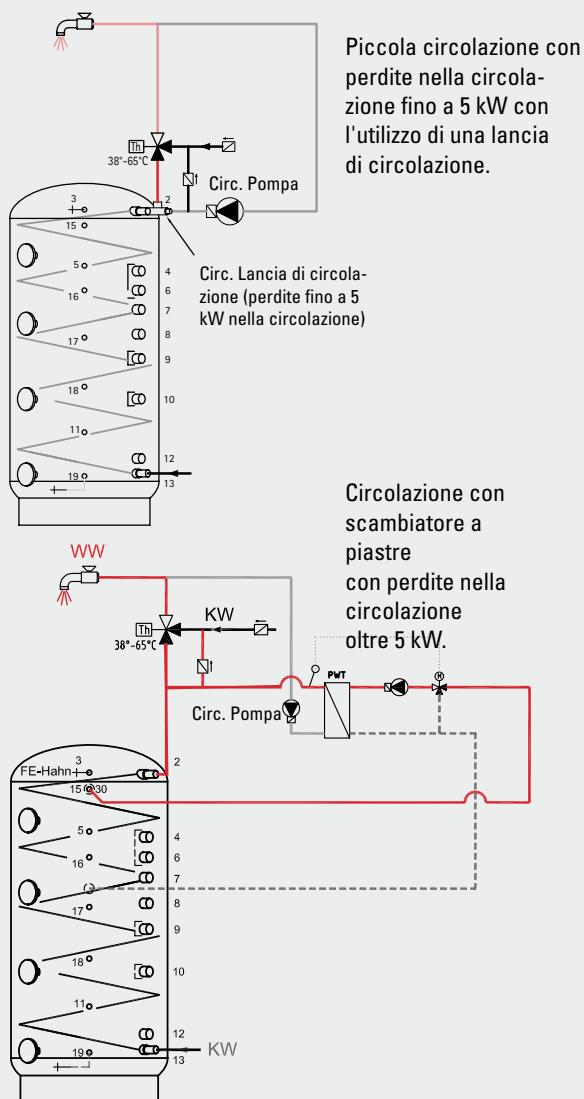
Piccola circolazione con perdite nella circolazione fino a 5 kW con l'utilizzo di una lancia di circolazione.

Th
38°-65°C
Circ. Pompa
3
15
2
5
16
4
6
7
17
8
9
18
10
11
12
19
13
Circ. Lancia di circolazione (perdite fino a 5 kW nella circolazione)

Circolazione con scambiatore a piastre con perdite nella circolazione oltre 5 kW.

WW
KW
Th
38°-65°C
PWT
M
Circ. Pompa
FE-Hahn 3
2
15 30
5
16
4
6
7
17
8
9
18
10
11
12
19
13
KW